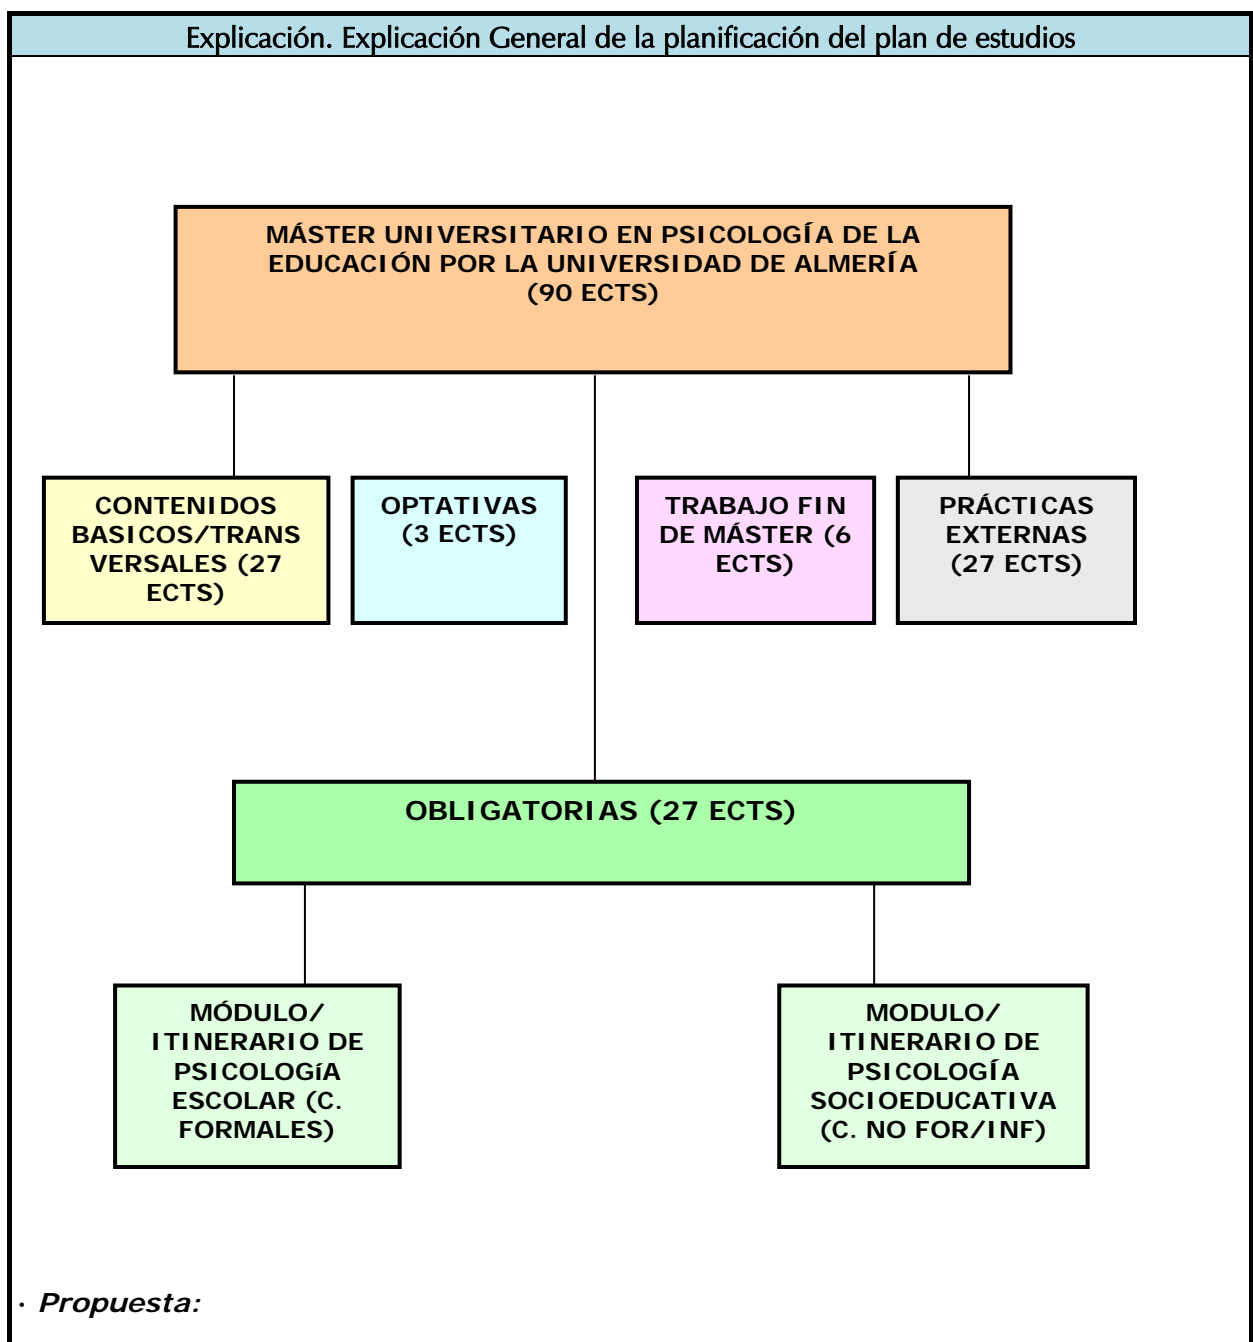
Explicación. Explicación General de la planificación del plan de estudios

MÁSTER UNIVERSITARIO EN PSICOLOGÍA DE LA EDUCACIÓN POR LA UNIVERSIDAD DE ALMERÍA (90 ECTS)

CONTENIDOS BASICOS/TRANSVERSALES (27 ECTS)

OPTATIVAS (3 ECTS)

TRABAJO FIN DE MÁSTER (6 ECTS)

PRÁCTICAS EXTERNAS (27 ECTS)

OBLIGATORIAS (27 ECTS)

MÓDULO/ ITINERARIO DE PSICOLOGíA ESCOLAR (C. FORMALES)

MODULO/ ITINERARIO DE PSICOLOGÍA SOCIOEDUCATIVA (C. NO FOR/INF)

· Propuesta: